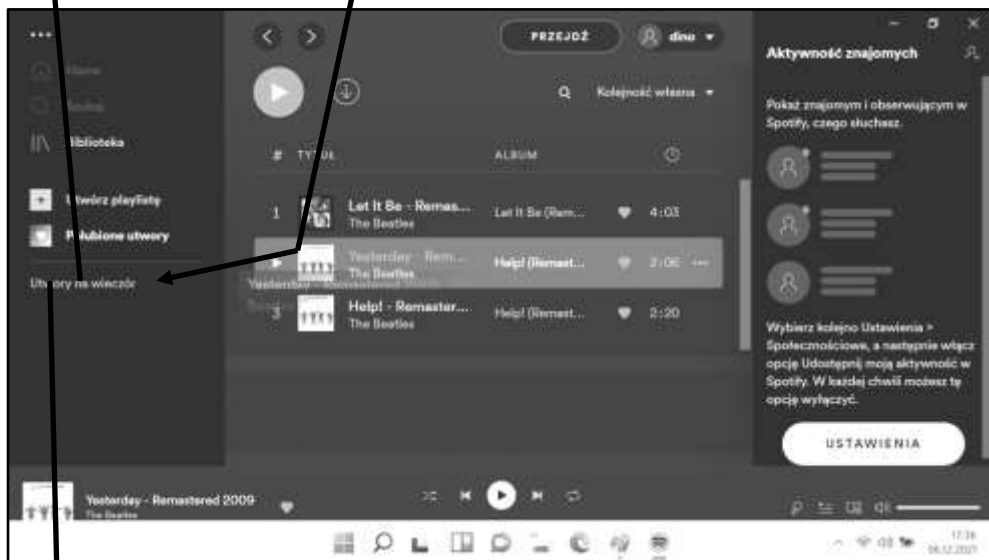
...
Home
Szukaj
Biblioteka
Utwórz playlistę
Polubione utwory
Utwory na wieczór

PRZEJDŹ
dino
Kolejność własna

| # | TYTUŁ | ALBUM | |
|---|---|---|---|
| 1 | Let It Be - Remas... The Beatles | Let It Be (Rem... | 4:03 |
| | Yesterday - Rem... The Beatles | Help! (Remast... | 2:06 |
| 3 | Help! - Remaster... The Beatles | Help! (Remast... | 2:20 |

Yesterday - Remastered 2009

Aktywność znajomych
Pokaż znajomym i obserwującym w Spotify, czego słuchasz.
Wybierz kolejno Ustawienia > Społecznościowe, a następnie włącz opcję Udostępnij moją aktywność w Spotify. W każdej chwili możesz tę opcję wyłączyć.
USTAWIENIA

Yesterday - Remastered 2009
The Beatles

17:36
04.12.2021